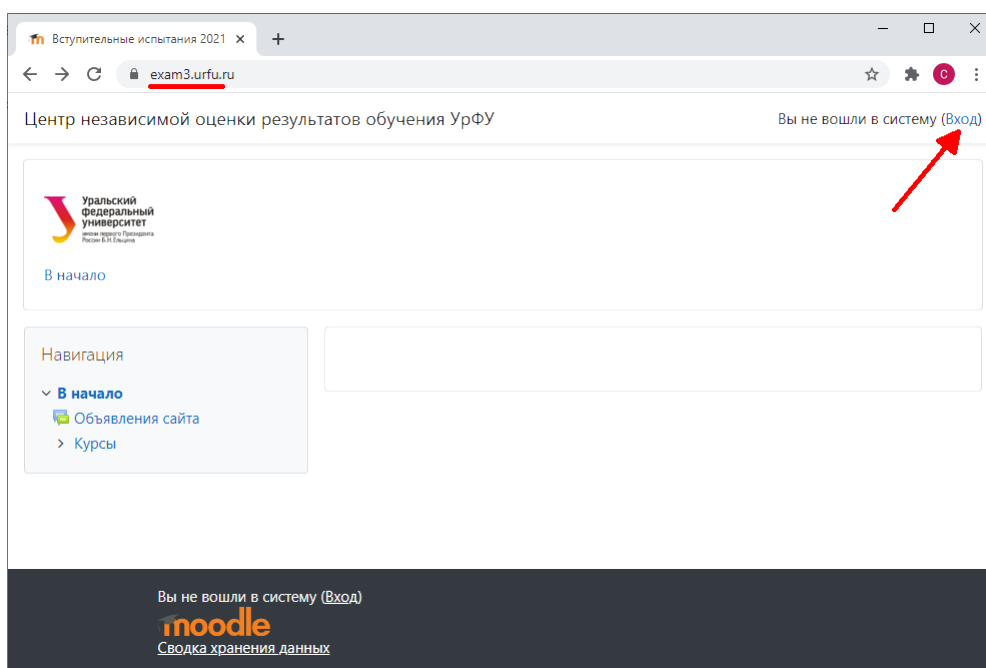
Вступительные испытания 2021 ×

exam3.urfu.ru

C

Центр независимой оценки результатов обучения УрФУ

Вы не вошли в систему (Вход)

Уральский федеральный университет имени первого Президента России Б.Н.Ельцина

В начало

Навигация

В начало

Объявления сайта

Курсы

Вы не вошли в систему (Вход)

moodle

Сводка хранения данных